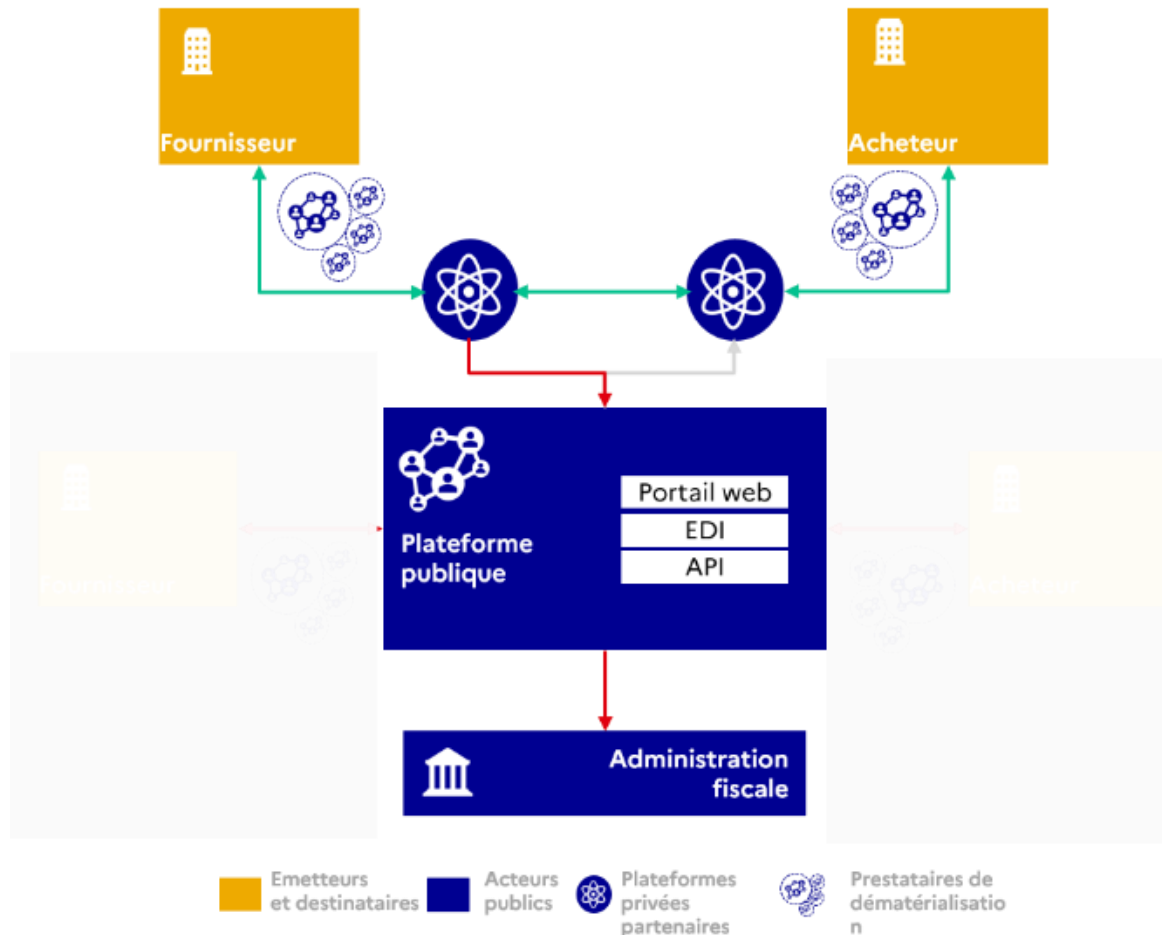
Fournisseur

Acheteur

Plateforme publique

Portail web

EDI

API

Administration fiscale

Emetteurs et destinataires

Acteurs publics

Plateformes privées partenaires

Prestataires de dématérialisation